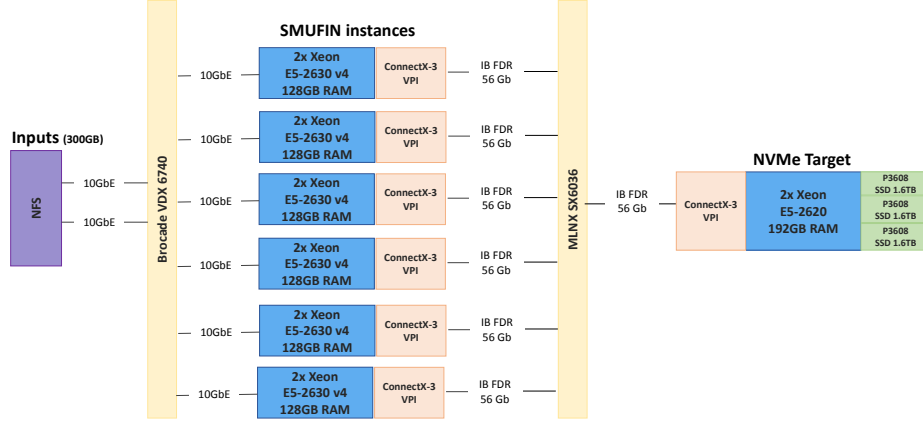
SMUFIN instances

Inputs (300GB)

NFS

10GbE

10GbE

Brocade VDX 6740

10GbE

2x Xeon E5-2630 v4 128GB RAM

ConnectX-3 VPI

IB FDR 56 Gb

10GbE

2x Xeon E5-2630 v4 128GB RAM

ConnectX-3 VPI

IB FDR 56 Gb

10GbE

2x Xeon E5-2630 v4 128GB RAM

ConnectX-3 VPI

IB FDR 56 Gb

10GbE

2x Xeon E5-2630 v4 128GB RAM

ConnectX-3 VPI

IB FDR 56 Gb

10GbE

2x Xeon E5-2630 v4 128GB RAM

ConnectX-3 VPI

IB FDR 56 Gb

10GbE

2x Xeon E5-2630 v4 128GB RAM

ConnectX-3 VPI

IB FDR 56 Gb

MLNX SX6036

IB FDR 56 Gb

NVMe Target

ConnectX-3 VPI

2x Xeon E5-2620 192GB RAM

P3608 SSD 1.6TB

P3608 SSD 1.6TB

P3608 SSD 1.6TB